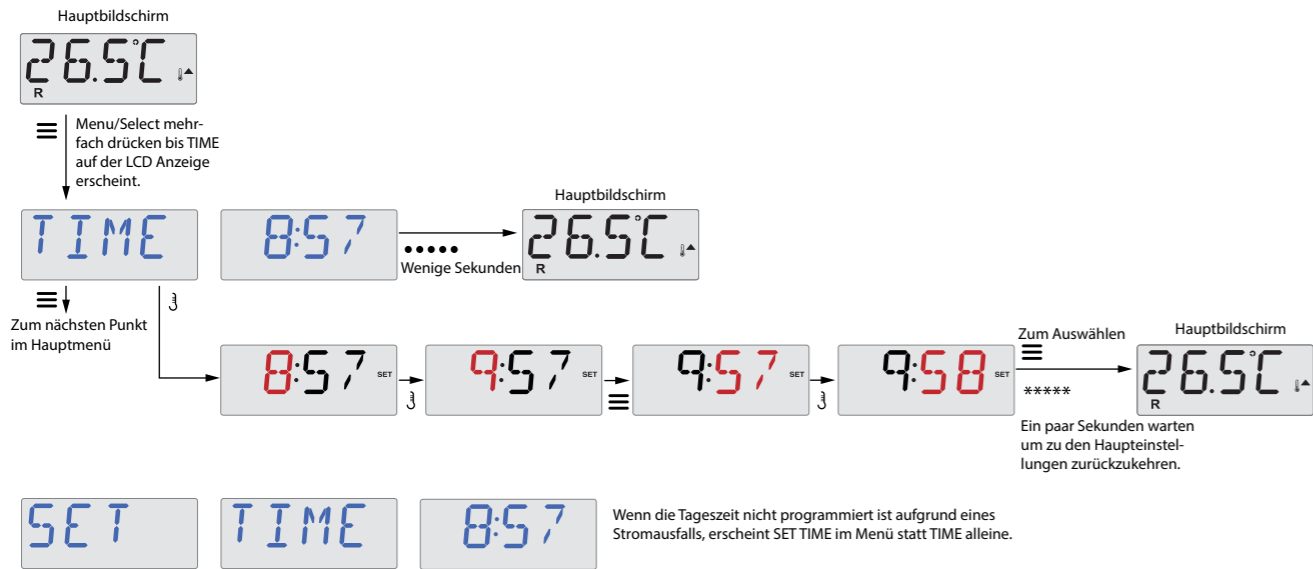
Hauptbildschirm

26.5°C
R

Menu/Select mehrfach drücken bis TIME auf der LCD Anzeige erscheint.

TIME

8:57

•••••
Wenige Sekunden

Hauptbildschirm

26.5°C
R

Zum nächsten Punkt im Hauptmenü

8:57 SET

9:57 SET

9:57 SET

9:58 SET

Zum Auswählen

*****

Ein paar Sekunden warten um zu den Haupteinstellungen zurückzukehren.

Hauptbildschirm

26.5°C
R

SET

TIME

8:57

Wenn die Tageszeit nicht programmiert ist aufgrund eines Stromausfalls, erscheint SET TIME im Menü statt TIME alleine.